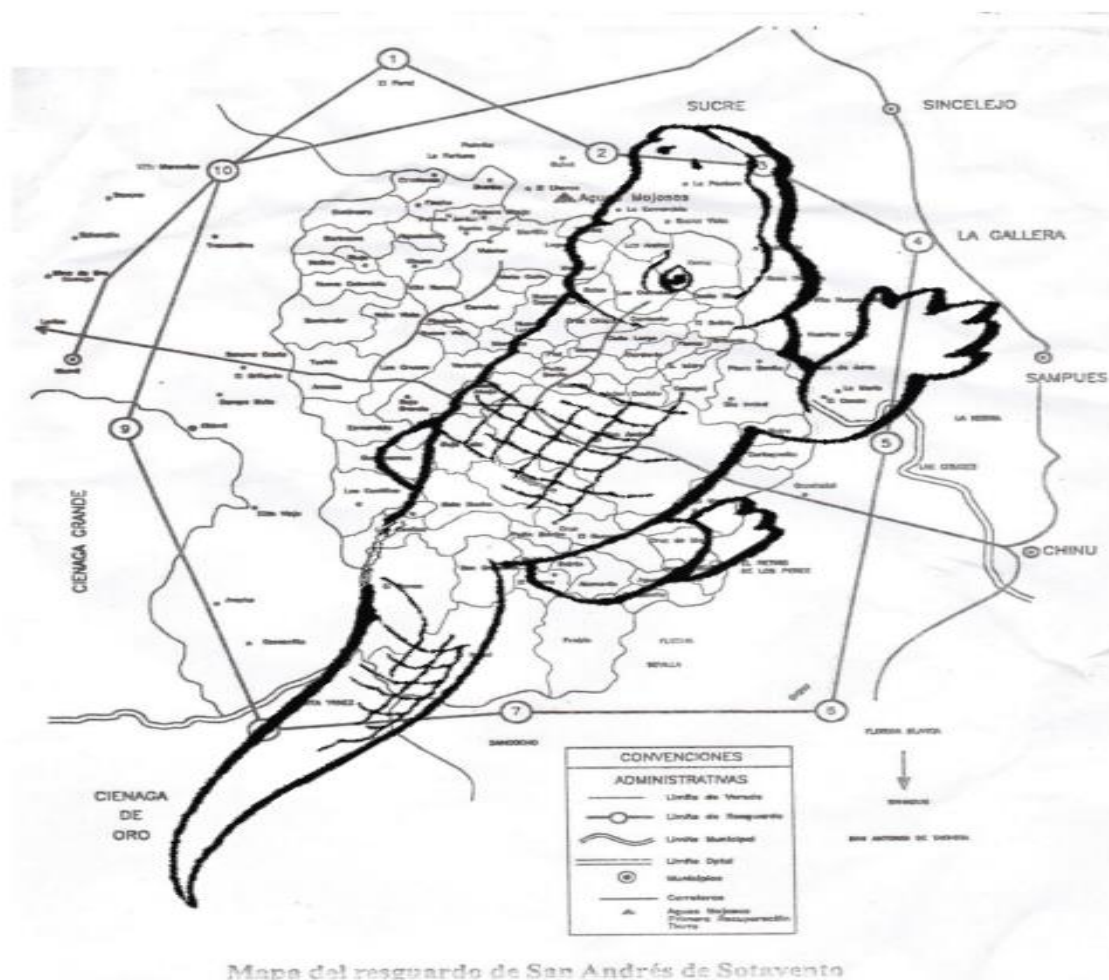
1
El Perel
SUCRE
SINCELEJO
2
3
10
Aguas Mojosas
4
LA GALLERA
SAMPUES
9
5
CIENAGA GRANDE
CHINU
EL RETIRO DE LOS PEREZ
SEVILLA
7
6
CIENAGA DE ORO
CONVENCIONES
ADMINISTRATIVAS
Limite de Vereda
Limite de Resguardo
Limite Municipal
Limite Dptal
Municipios
Carreteras
Aguas Mojosas Primera Recuperación Tierra
SAN ANTONIO DE PALMITO
Mapa del resguardo de San Andrés de Sotavento